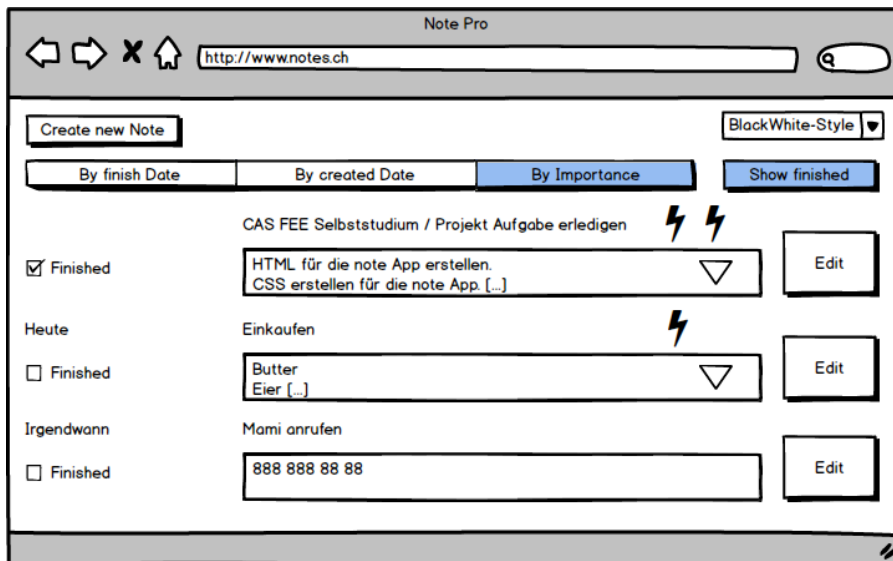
Note Pro

http://www.notes.ch

Create new Note

BlackWhite-Style

By finish Date | By created Date | By Importance

Show finished

CAS FEE Selbststudium / Projekt Aufgabe erledigen

☑ Finished

HTML für die note App erstellen.
CSS erstellen für die note App. [...]

Edit

Heute

Einkaufen

☐ Finished

Butter
Eier [...]

Edit

Irgendwann

Mami anrufen

☐ Finished

888 888 88 88

Edit